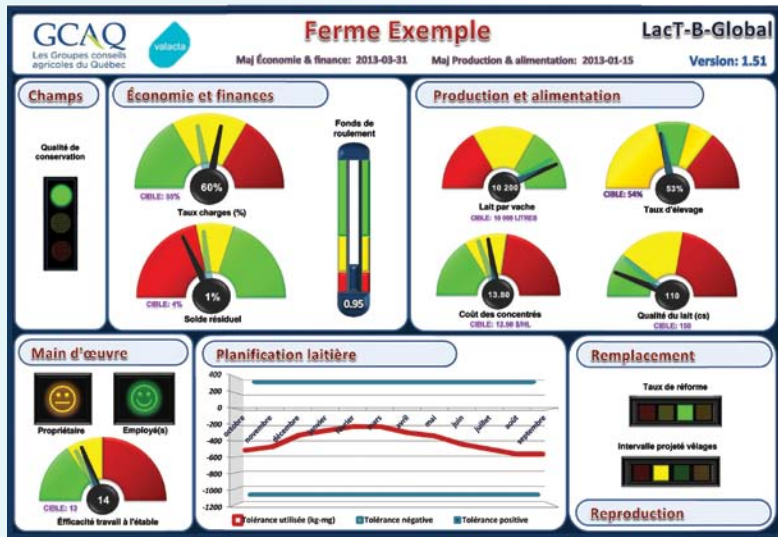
GCAQ
Les Groupes conseils agricoles du Québec

valacta

Ferme Exemple

Maj Économie & finance: 2013-03-31 Maj Production & alimentation: 2013-01-15

LacT-B-Global

Version: 1.51

Champs

Qualité de conservation

Économie et finances

60%

CIBLE: 55%

Taux charges (%)

1%

CIBLE: 4%

Solde résiduel

Fonds de roulement

0.95

Production et alimentation

10 200

Lait par vache

CIBLE: 10 000 LITRES

53%

CIBLE: 54%

Taux d'élevage

13.50

Coût des concentrés

CIBLE: 12.50 $/HL

110

Qualité du lait (cs)

CIBLE: 150

Main d'œuvre

Propriétaire

Employé(s)

14

CIBLE: 13

Efficacité travail à l'étable

Planification laitière

400
200
0
-200
-400
-600
-800
-1000
-1200

octobre
novembre
décembre
janvier
février
mars
avril
mai
juin
juillet
août
septembre

Tolérance utilisée (kg-mg)
Tolérance négative
Tolérance positive

Remplacement

Taux de réforme

Intervalle projeté vêlages

Reproduction